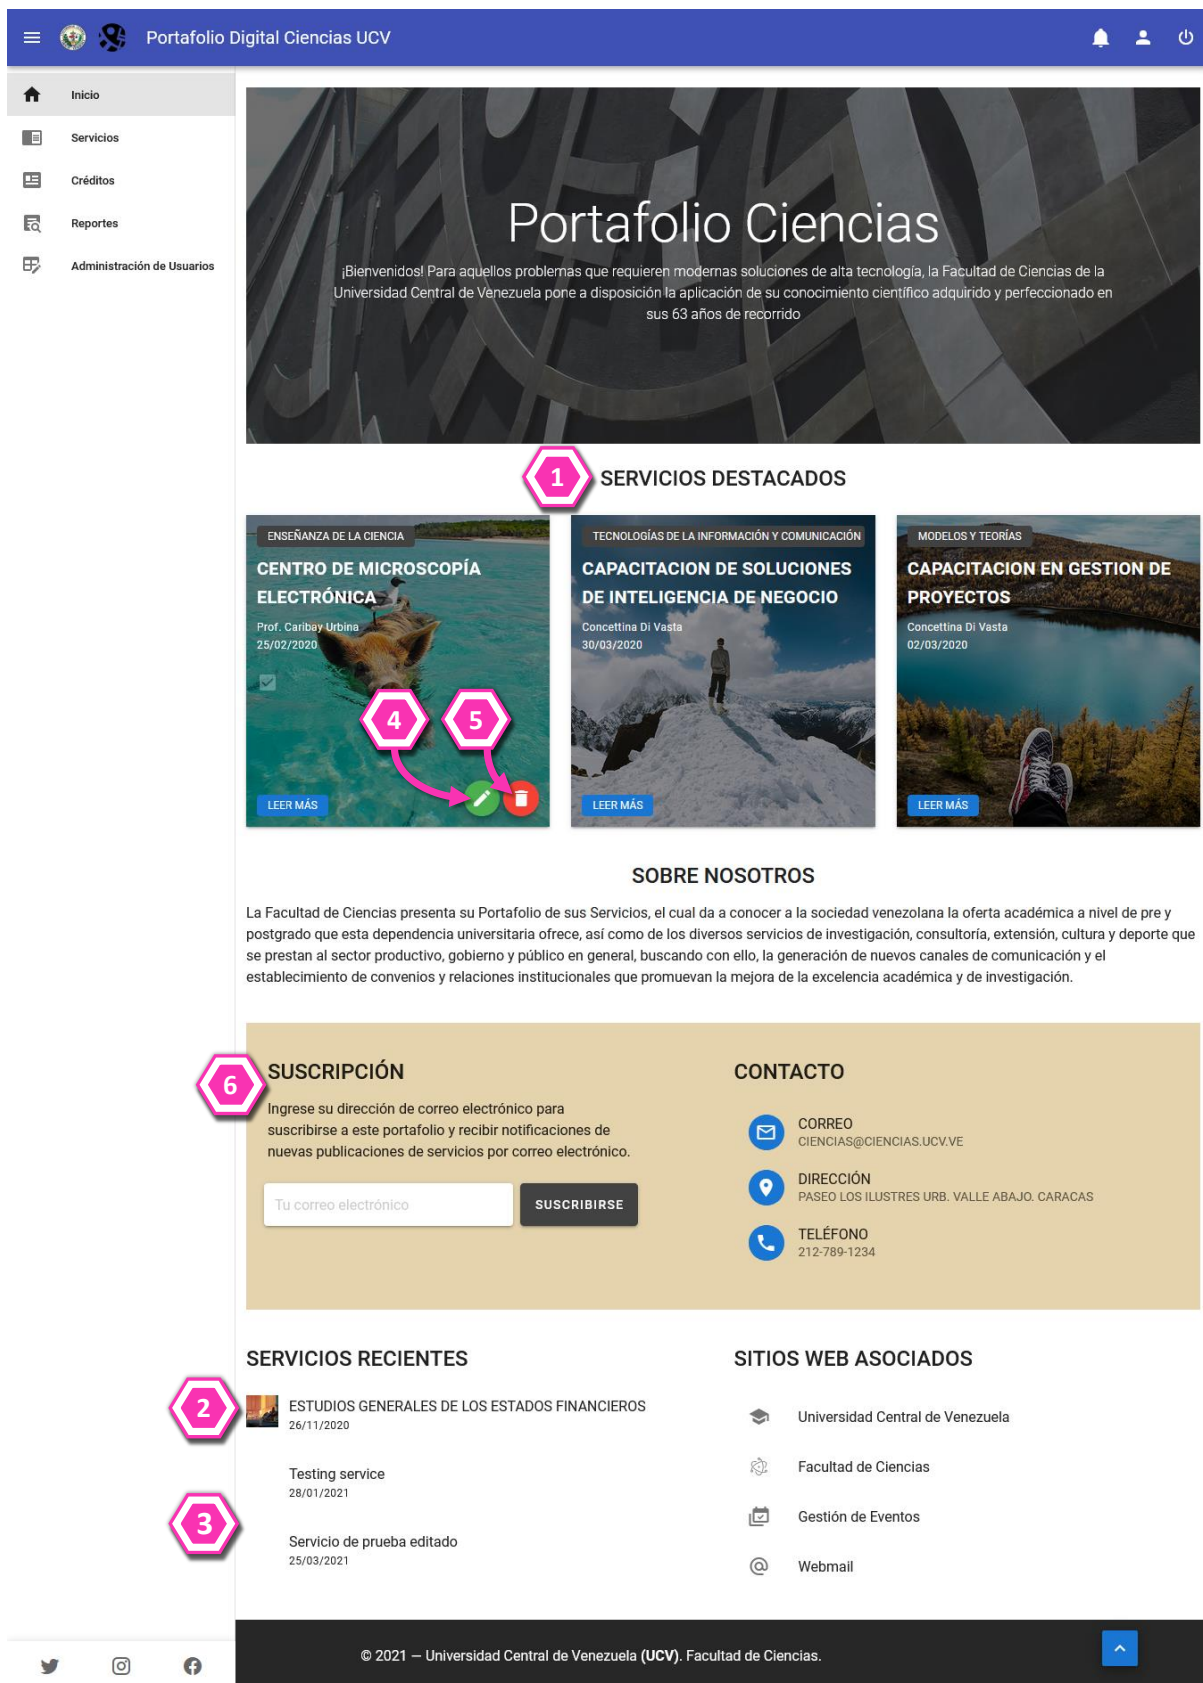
Portafolio Digital Ciencias UCV

Inicio
Servicios
Créditos
Reportes
Administración de Usuarios

Portafolio Ciencias

¡Bienvenidos! Para aquellos problemas que requieren modernas soluciones de alta tecnología, la Facultad de Ciencias de la Universidad Central de Venezuela pone a disposición la aplicación de su conocimiento científico adquirido y perfeccionado en sus 63 años de recorrido

1 SERVICIOS DESTACADOS

ENSEÑANZA DE LA CIENCIA
CENTRO DE MICROSCOPÍA ELECTRÓNICA
Prof. Caribay Urbina
25/02/2020
4 5
LEER MÁS

TECNOLOGÍAS DE LA INFORMACIÓN Y COMUNICACIÓN
CAPACITACION DE SOLUCIONES DE INTELIGENCIA DE NEGOCIO
Concettina Di Vasta
30/03/2020
LEER MÁS

MODELOS Y TEORÍAS
CAPACITACION EN GESTION DE PROYECTOS
Concettina Di Vasta
02/03/2020
LEER MÁS

SOBRE NOSOTROS

La Facultad de Ciencias presenta su Portafolio de sus Servicios, el cual da a conocer a la sociedad venezolana la oferta académica a nivel de pre y postgrado que esta dependencia universitaria ofrece, así como de los diversos servicios de investigación, consultoría, extensión, cultura y deporte que se prestan al sector productivo, gobierno y público en general, buscando con ello, la generación de nuevos canales de comunicación y el establecimiento de convenios y relaciones institucionales que promuevan la mejora de la excelencia académica y de investigación.

6 SUSCRIPCIÓN

Ingrese su dirección de correo electrónico para suscribirse a este portafolio y recibir notificaciones de nuevas publicaciones de servicios por correo electrónico.

Tu correo electrónico
SUSCRIBIRSE

CONTACTO

CORREO
CIENCIAS@CIENCIAS.UCV.VE

DIRECCIÓN
PASEO LOS ILUSTRES URB. VALLE ABAJO. CARACAS

TELÉFONO
212-789-1234

SERVICIOS RECIENTES

2 ESTUDIOS GENERALES DE LOS ESTADOS FINANCIEROS
26/11/2020

Testing service
28/01/2021

3 Servicio de prueba editado
25/03/2021

SITIOS WEB ASOCIADOS

Universidad Central de Venezuela
Facultad de Ciencias
Gestión de Eventos
Webmail

© 2021 — Universidad Central de Venezuela (UCV). Facultad de Ciencias.